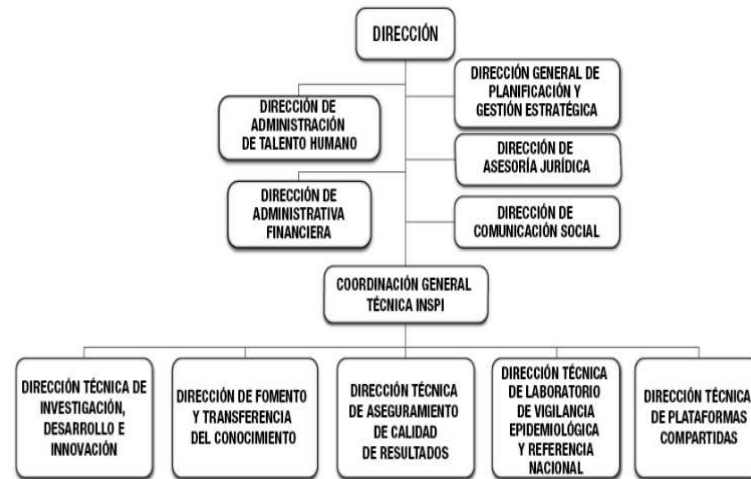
DIRECCIÓN

DIRECCIÓN GENERAL DE PLANIFICACIÓN Y GESTIÓN ESTRATÉGICA

DIRECCIÓN DE ADMINISTRACIÓN DE TALENTO HUMANO

DIRECCIÓN DE ASESORÍA JURÍDICA

DIRECCIÓN DE ADMINISTRATIVA FINANCIERA

DIRECCIÓN DE COMUNICACIÓN SOCIAL

COORDINACIÓN GENERAL TÉCNICA INSPI

DIRECCIÓN TÉCNICA DE INVESTIGACIÓN, DESARROLLO E INNOVACIÓN

DIRECCIÓN DE FOMENTO Y TRANSFERENCIA DEL CONOCIMIENTO

DIRECCIÓN TÉCNICA DE ASEGURAMIENTO DE CALIDAD DE RESULTADOS

DIRECCIÓN TÉCNICA DE LABORATORIO DE VIGILANCIA EPIDEMIOLÓGICA Y REFERENCIA NACIONAL

DIRECCIÓN TÉCNICA DE PLATAFORMAS COMPARTIDAS